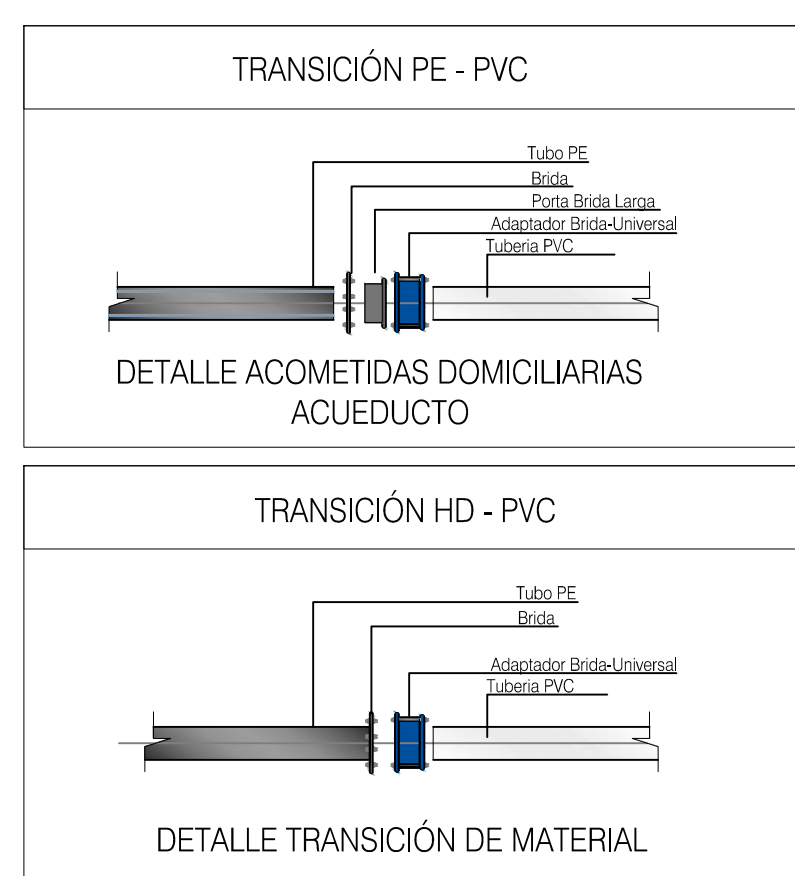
TRANSICIÓN PE - PVC

Tubo PE
Brida
Porta Brida Larga
Adaptador Brida-Universal
Tuberia PVC

DETALLE ACOMETIDAS DOMICILIARIAS ACUEDUCTO

TRANSICIÓN HD - PVC

Tubo PE
Brida
Adaptador Brida-Universal
Tuberia PVC

DETALLE TRANSICIÓN DE MATERIAL